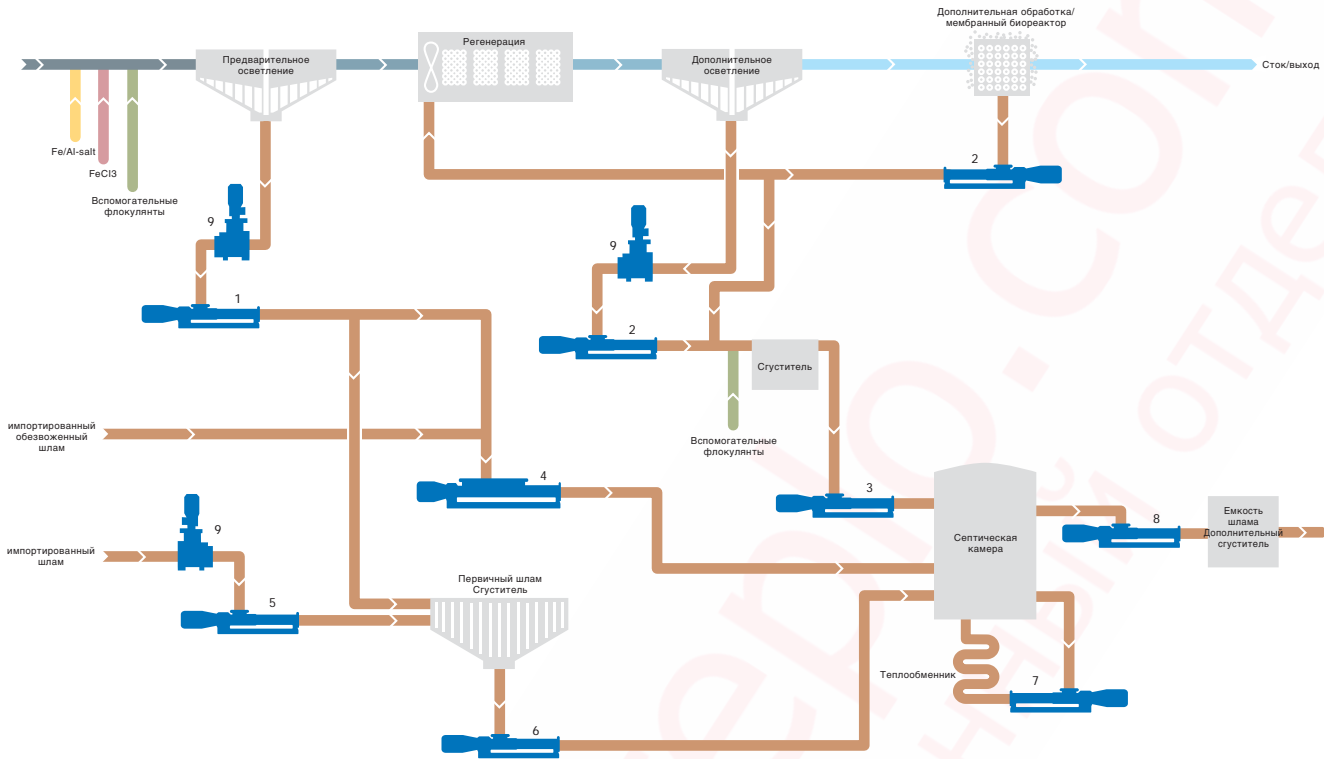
Дополнительная обработка/ мембранный биореактор

Предварительное осветление

Регенерация

Дополнительное осветление

Сток/выход

Fe/Al-salt

FeCl3

Вспомогательные флокулянты

9

2

9

1

2

Сгуститель

Вспомогательные флокулянты

импортированный обезвоженный шлам

4

3

Септическая камера

8

Емкость шлама Дополнительный сгуститель

9

импортированный шлам

5

Первичный шлам Сгуститель

Теплообменник

7

6